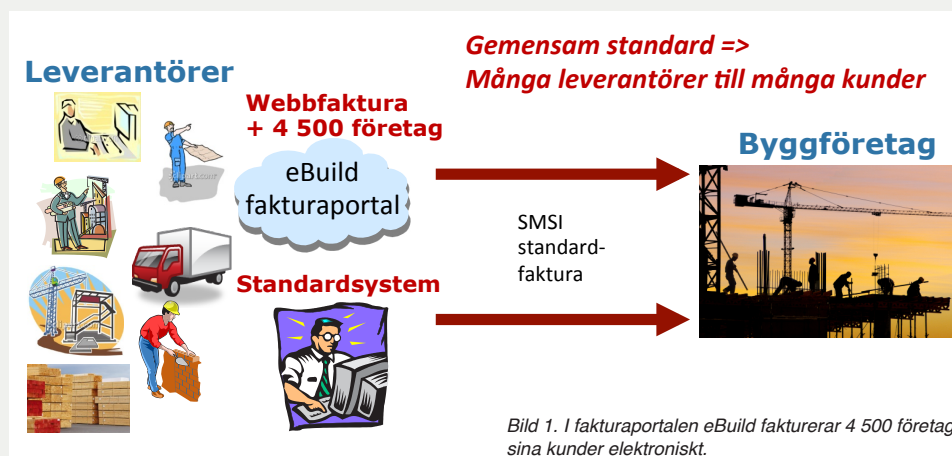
Gemensam standard =>
Många leverantörer till många kunder

Leverantörer

Webbfaktura
+ 4 500 företag

eBuild fakturaportal

Standardsystem

SMSI standardfaktura

Byggföretag

Bild 1. I fakturaportalen eBuild fakturerar 4 500 företag sina kunder elektroniskt.